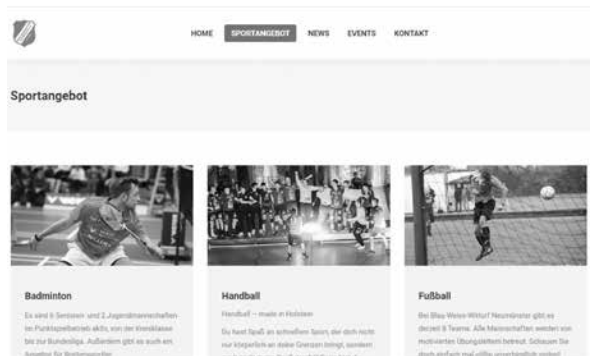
HOME SPORTANGEBOT NEWS EVENTS KONTAKT

Sportangebot

Badminton

Es sind 6 Senioren- und 2 Jugendmannschaften im Punktspielbetrieb aktiv, von der Kreisklasse bis zur Bundesliga. Außerdem gibt es auch ein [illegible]

Handball

Handball – made in Holstein

Du hast Spaß an schnellem Sport, der dich nicht nur körperlich an deine Grenzen bringt, sondern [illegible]

Fußball

Bei Blau-Weiss-Wittorf Neumünster gibt es derzeit 8 Teams. Alle Mannschaften werden von motivierten Übungsleitern betreut. Schauen Sie doch einfach mal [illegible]